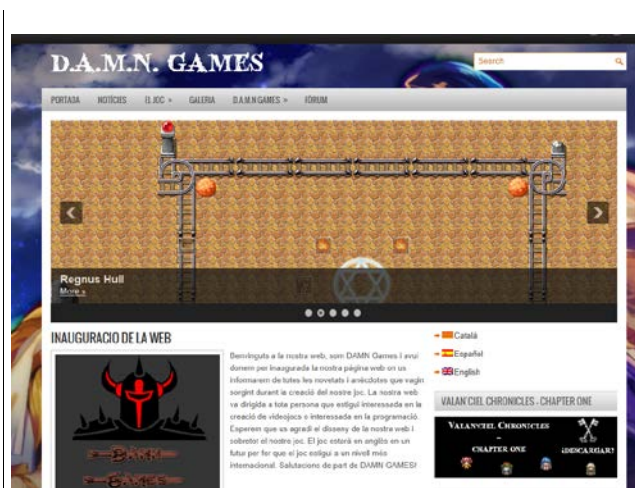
D.A.M.N. GAMES

Search

PORTADA NOTÍCIES EL JOC » GALERIA D.A.M.N GAMES » FÒRUM

Regnus Hull
More »

INAUGURACIÓ DE LA WEB

Benvinguts a la nostra web, som DAMN Games i avui donem per inaugurada la nostra pàgina web on us informarem de totes les novetats i anècdotes que vagin sorgint durant la creació del nostre joc. La nostra web va dirigida a tota persona que estigui interessada en la creació de videojocs o interessada en la programació. Esperem que us agradi el disseny de la nostra web i sobretot el nostre joc. El joc estarà en anglès en un futur per fer que el joc estigui a un nivell més internacional. Salutacions de part de DAMN GAMES!

DAMN GAMES

Català
Español
English

VALANCIEL CHRONICLES - CHAPTER ONE

VALANCIEL CHRONICLES
CHAPTER ONE
¡DESCARGAR!